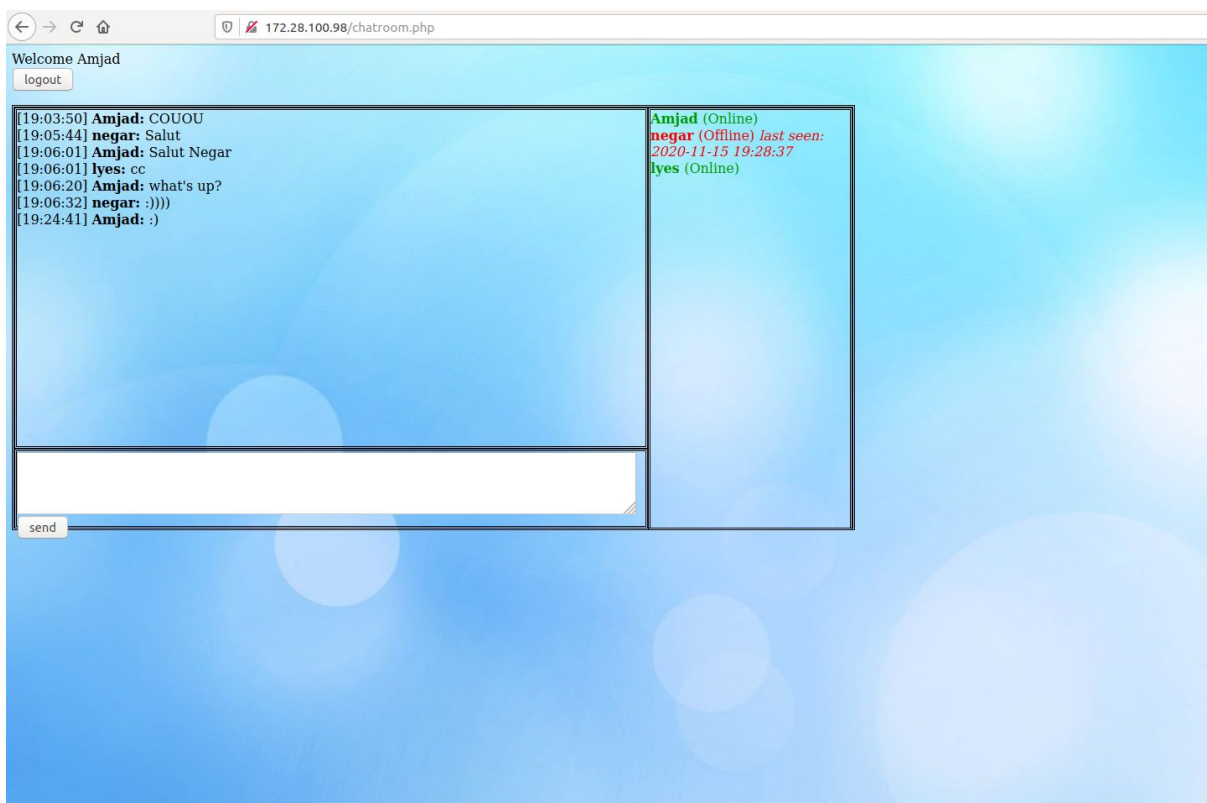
172.28.100.98/chatroom.php

Welcome Amjad
logout

[19:03:50] **Amjad:** COUOU
[19:05:44] **negar:** Salut
[19:06:01] **Amjad:** Salut Negar
[19:06:01] **lyes:** cc
[19:06:20] **Amjad:** what's up?
[19:06:32] **negar:** :))))
[19:24:41] **Amjad:** :)

send

**Amjad** (Online)
**negar** (Offline) *last seen: 2020-11-15 19:28:37*
**lyes** (Online)